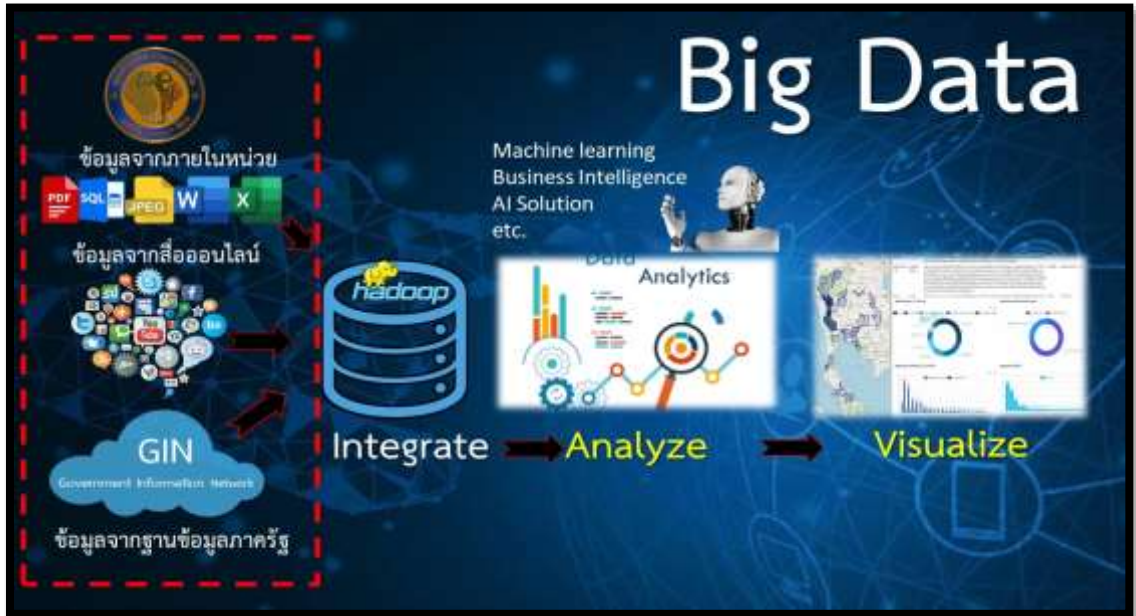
Big Data

ข้อมูลจากภายในหน่วย

PDF SQL JPEG W X

ข้อมูลจากสื่อออนไลน์

GIN
Government Information Network

ข้อมูลจากฐานข้อมูลภาครัฐ

hadoop

Integrate

Machine learning
Business Intelligence
AI Solution
etc.

Data Analytics

Analyze

Visualize